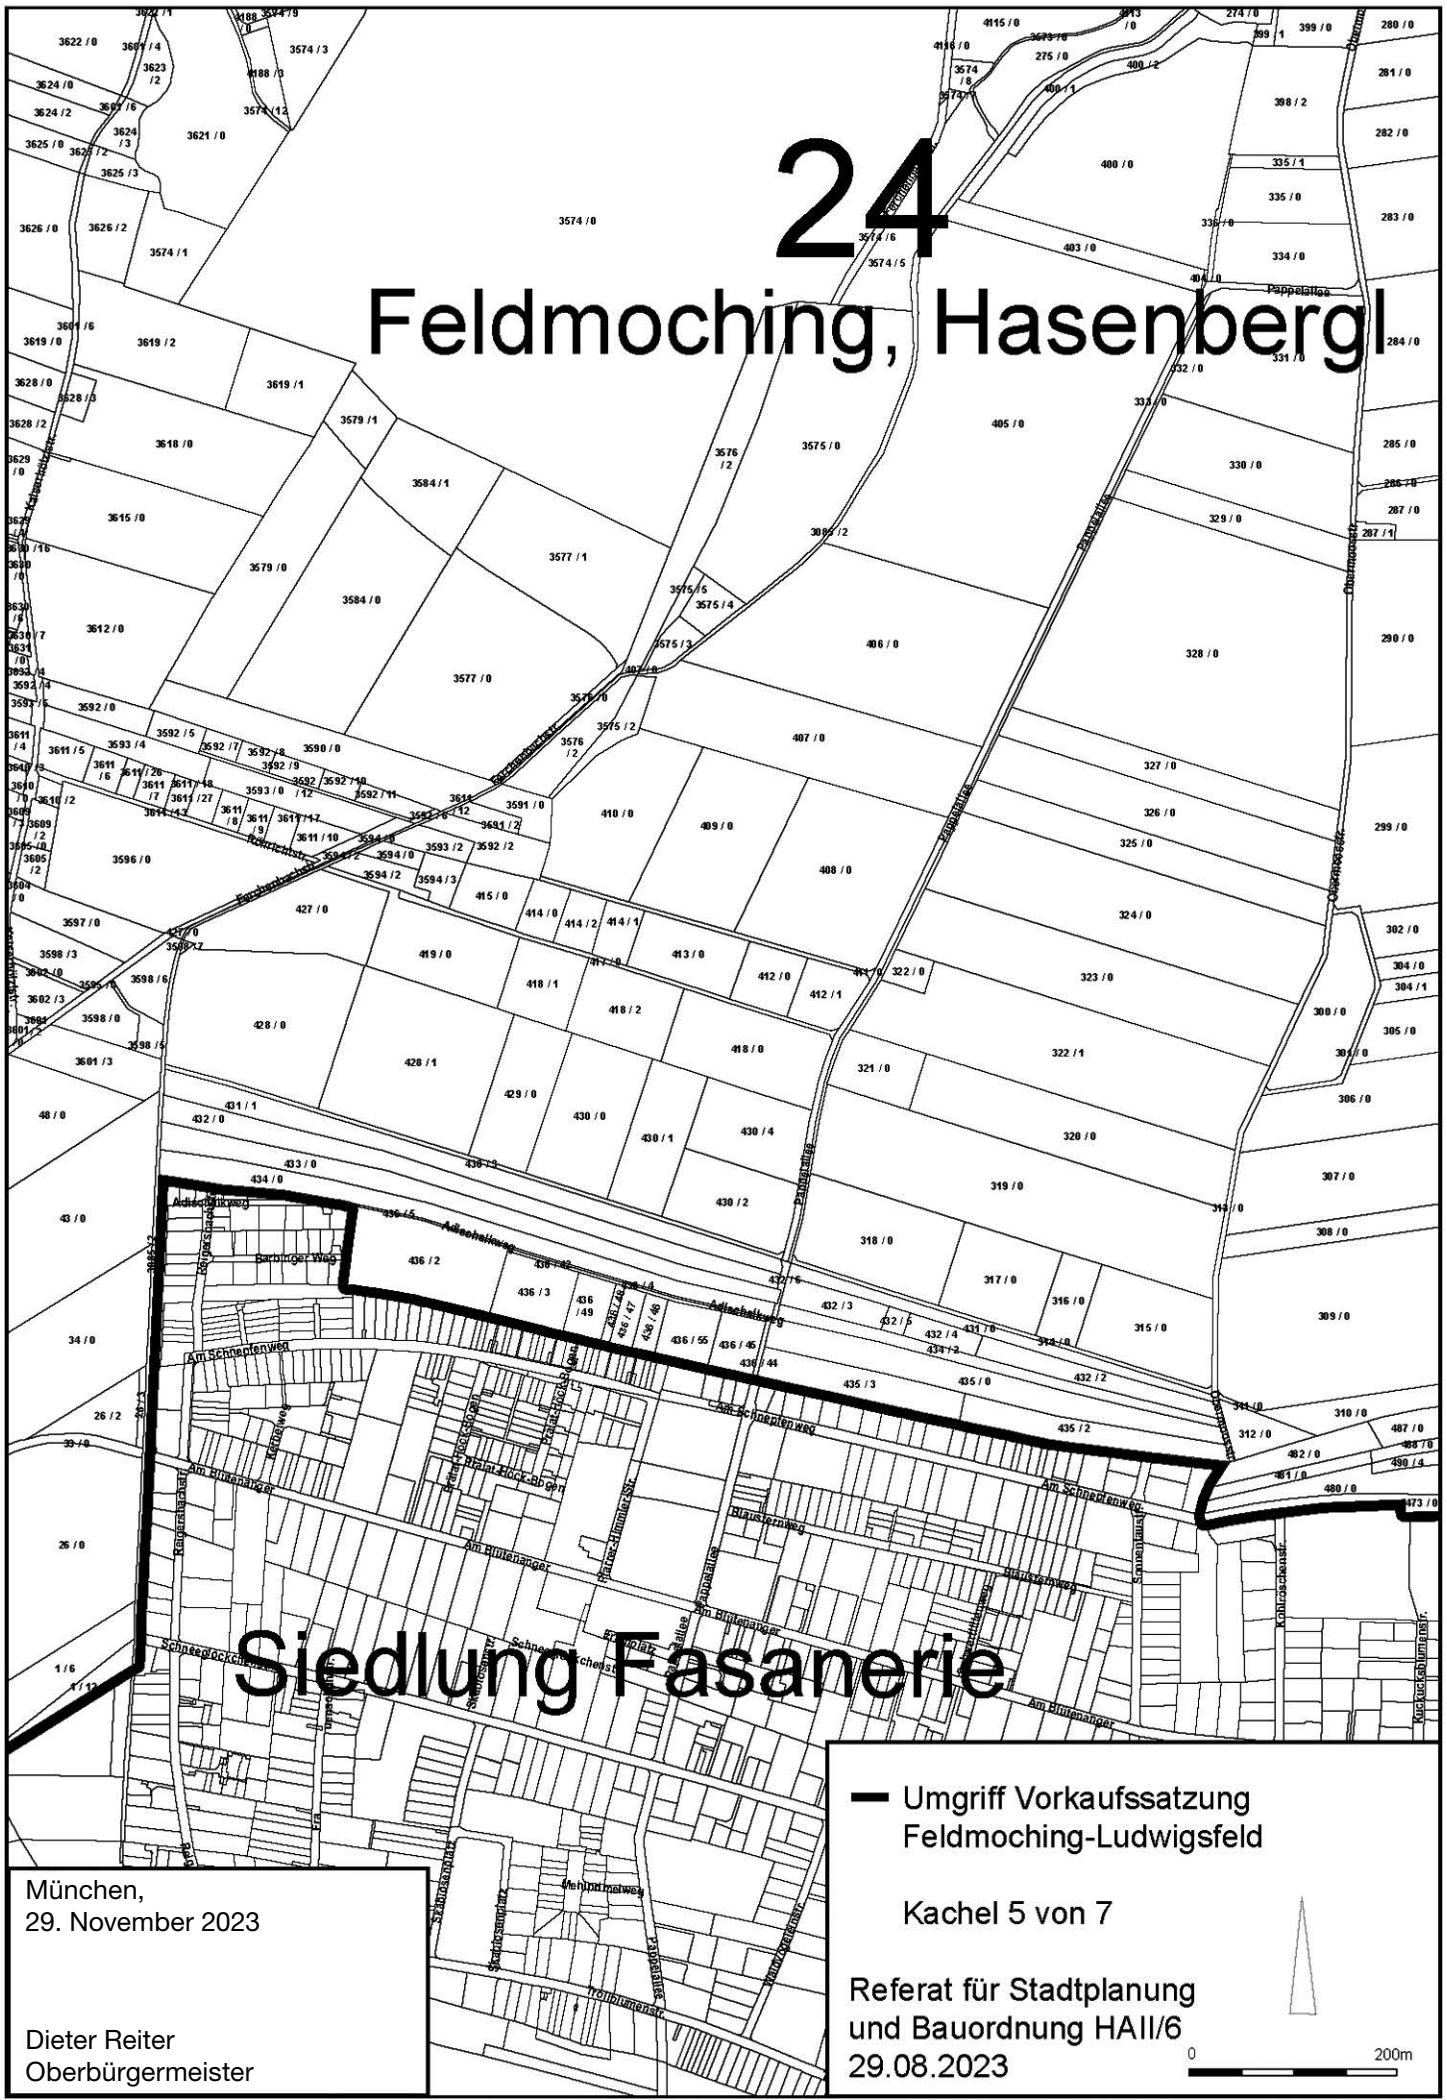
24

Feldmoching, Hasenbergl

Siedlung Fasanerie

Umgriff Vorkaufssatzung Feldmoching-Ludwigsfeld

Kachel 5 von 7

Referat für Stadtplanung und Bauordnung HAII/6
29.08.2023

0 200m

München,
29. November 2023

Dieter Reiter
Oberbürgermeister

Adlschalkweg
Barburger Weg
Am Schnepfenweg
Am Blütenanger
Blausternweg
Schneeglöckchenstr.
Pappelallee
Obermoosstr.
Kohlroschenstr.
Kuckucksblumenstr.
Forschachstr.
Pfarrer-Himmler-Str.
Bralat-Hock-Bogen
Mehlprimelweg
Trollblumenstr.
Kaiserweg
Keibelweg
Reigersbachstr.

3622 / 0
3624 / 0
3625 / 0
3626 / 0
3621 / 0
3574 / 1
3574 / 0
3574 / 3
3619 / 0
3619 / 2
3619 / 1
3618 / 0
3615 / 0
3612 / 0
3579 / 0
3584 / 0
3584 / 1
3577 / 1
3577 / 0
3576 / 2
3575 / 0
3575 / 4
3575 / 3
400 / 0
403 / 0
405 / 0
406 / 0
407 / 0
408 / 0
409 / 0
410 / 0
412 / 0
412 / 1
413 / 0
414 / 0
415 / 0
418 / 0
418 / 1
418 / 2
419 / 0
427 / 0
428 / 0
428 / 1
429 / 0
430 / 0
430 / 1
430 / 2
430 / 4
431 / 1
432 / 0
433 / 0
434 / 0
436 / 2
436 / 3
435 / 0
435 / 2
435 / 3
280 / 0
281 / 0
282 / 0
283 / 0
284 / 0
285 / 0
287 / 0
290 / 0
299 / 0
302 / 0
304 / 0
305 / 0
306 / 0
307 / 0
308 / 0
309 / 0
310 / 0
315 / 0
316 / 0
317 / 0
318 / 0
319 / 0
320 / 0
321 / 0
322 / 0
322 / 1
323 / 0
324 / 0
325 / 0
326 / 0
327 / 0
328 / 0
329 / 0
330 / 0
334 / 0
335 / 0
398 / 2
48 / 0
43 / 0
34 / 0
26 / 2
26 / 0
1 / 6